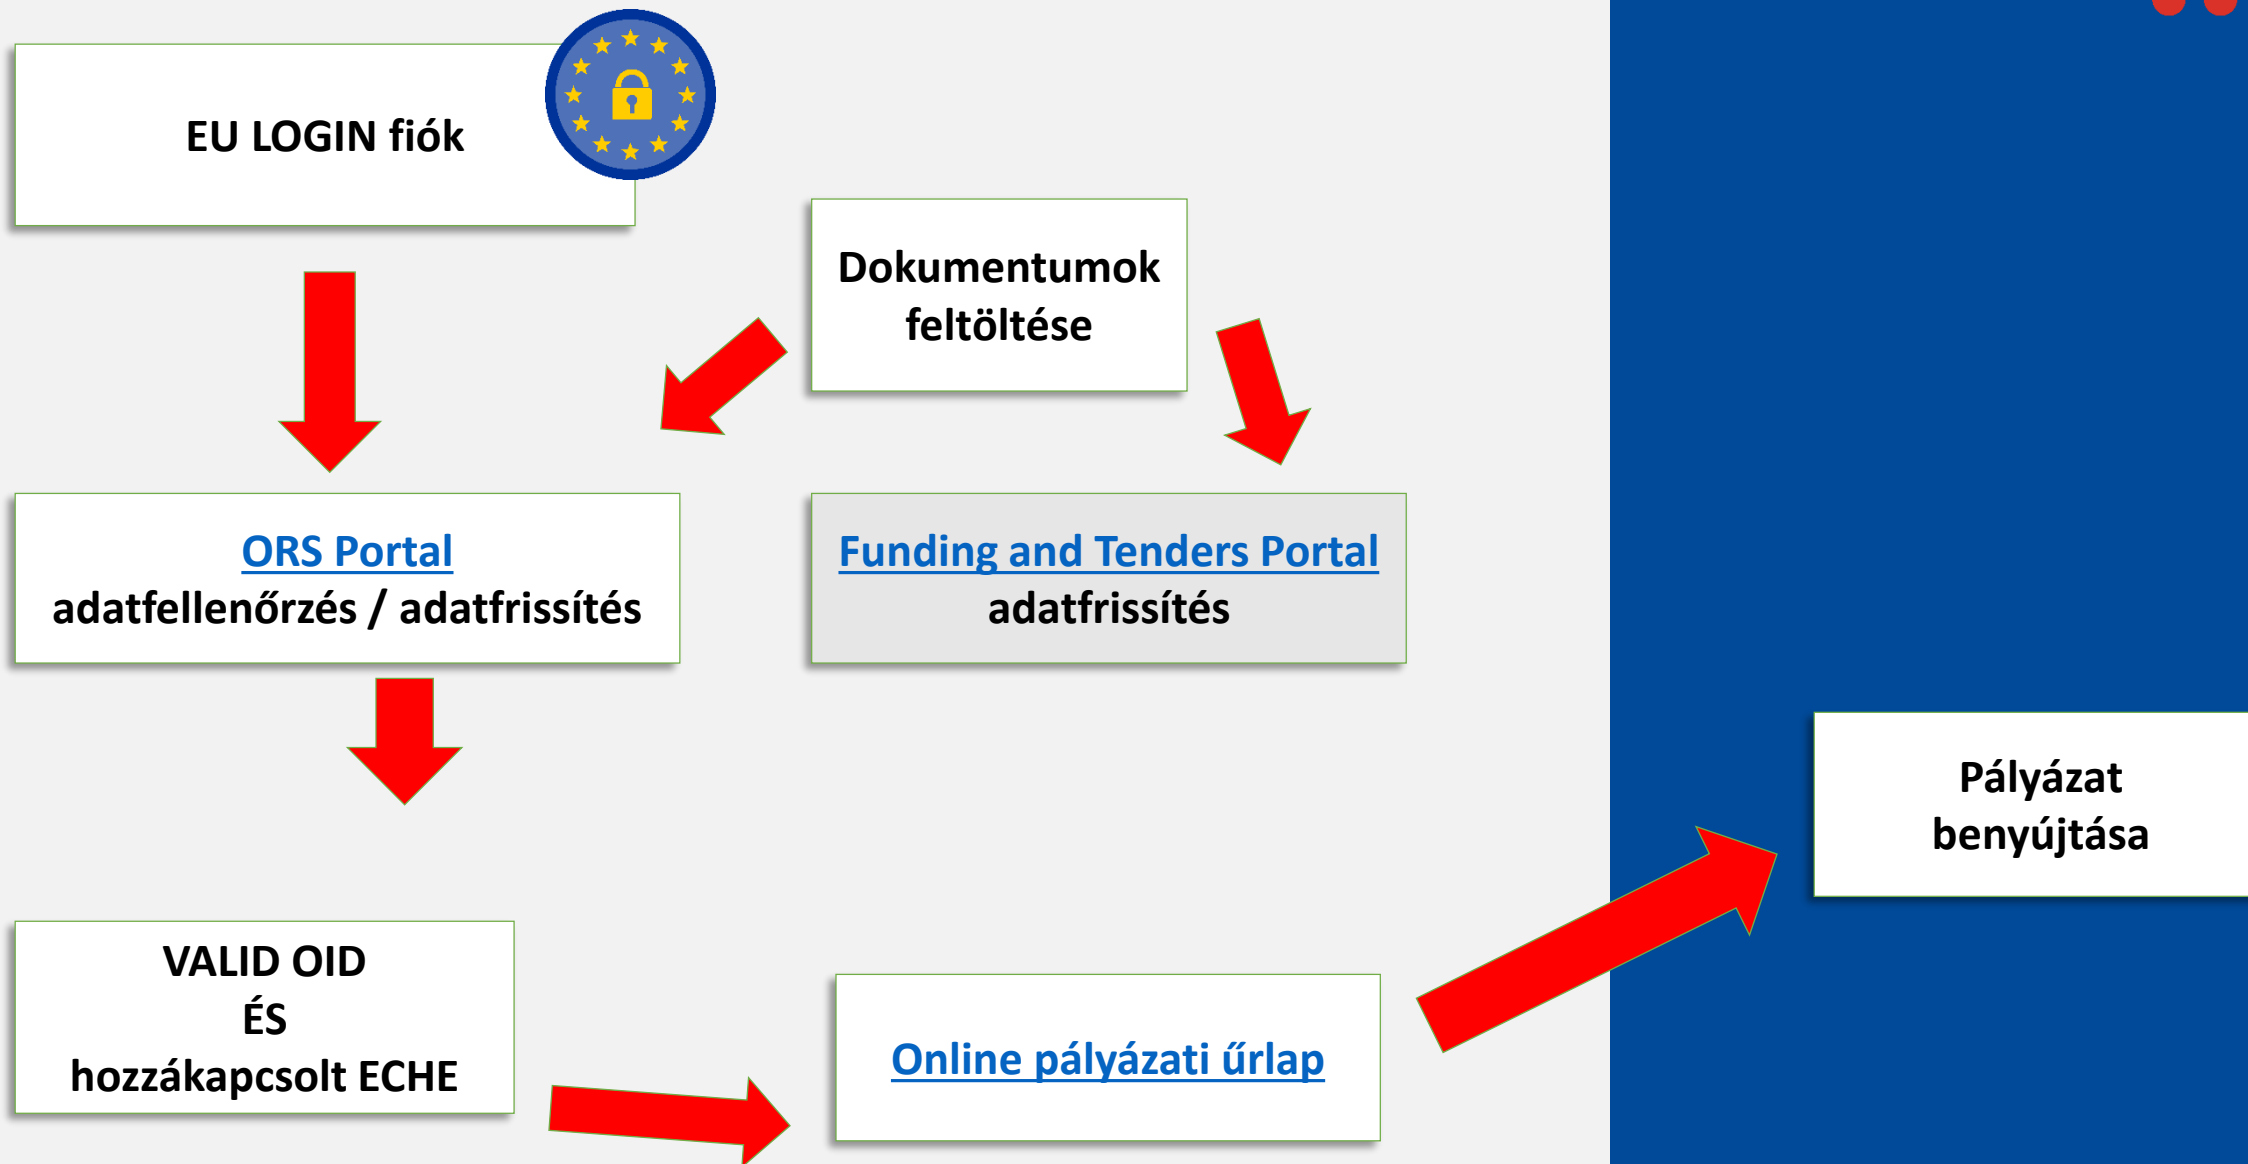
EU LOGIN fiók

Dokumentumok feltöltése

ORS Portal
adatfellenőrzés / adatfrissítés

Funding and Tenders Portal
adatfrissítés

Pályázat benyújtása

VALID OID
ÉS
hozzákapcsolt ECHE

Online pályázati űrlap